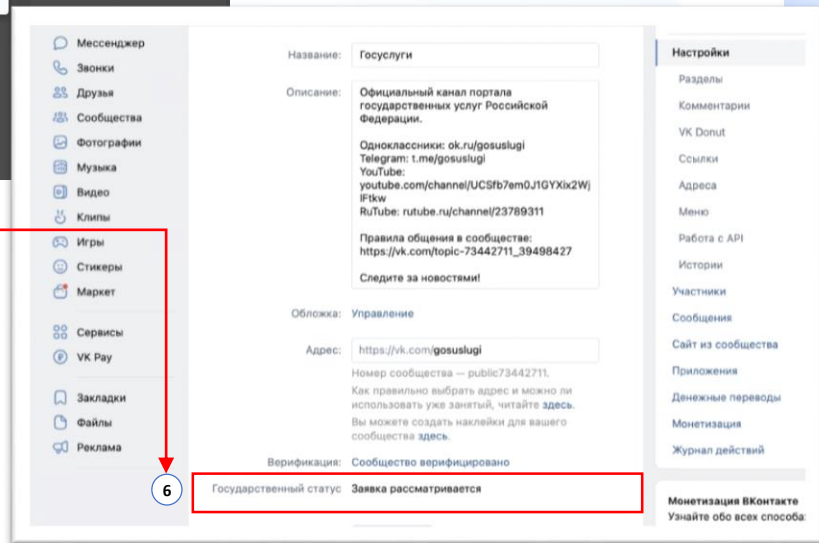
Мессенджер
Звонки
Друзья
Сообщества
Фотографии
Музыка
Видео
Клипы
Игры
Стикеры
Маркет
Сервисы
VK Pay
Закладки
Файлы
Реклама

Название: Госуслуги

Описание: Официальный канал портала государственных услуг Российской Федерации.

Одноклассники: ok.ru/gosuslugi
Telegram: t.me/gosuslugi
YouTube: youtube.com/channel/UCSfb7em0J1GYXix2WjIFtkw
RuTube: rutube.ru/channel/23789311

Правила общения в сообществе: https://vk.com/topic-73442711_39498427

Следите за новостями!

Обложка: Управление

Адрес: https://vk.com/gosuslugi

Номер сообщества — public73442711.
Как правильно выбрать адрес и можно ли использовать уже занятый, читайте здесь.
Вы можете создать наклейки для вашего сообщества здесь.

Верификация: Сообщество верифицировано

6

Государственный статус Заявка рассматривается

Настройки
Разделы
Комментарии
VK Donut
Ссылки
Адреса
Меню
Работа с API
Истории
Участники
Сообщения
Сайт из сообщества
Приложения
Денежные переводы
Монетизация
Журнал действий

Монетизация ВКонтакте
Узнайте обо всех способа